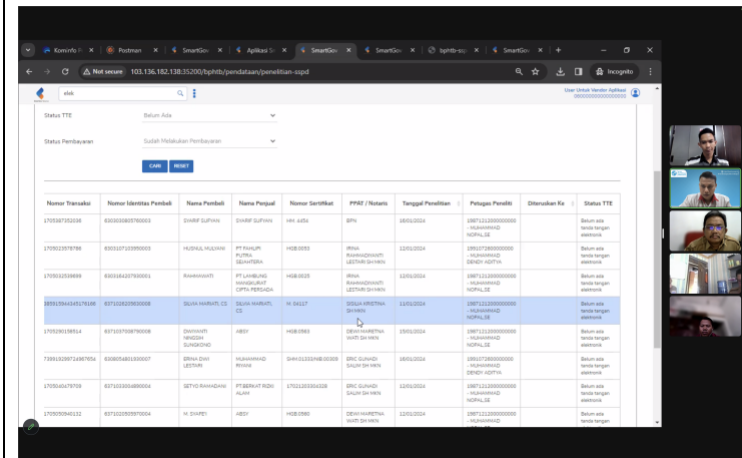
Kominfo P | Postman | SmartGov | Aplikasi S | SmartGov | SmartGov | bphtb-ssp | SmartGov | +

Not secure 103.136.182.138:35200/bphtb/pendataan/penelitian-sspd

Incognito

eleb

User Untuk Vendor Aplikasi

Status TTE
Belum Ada

Status Pembayaran
Sudah Melakukan Pembayaran

CARI RESET

| Nomor Transaksi | Nomor Identitas Pembeli | Nama Pembeli | Nama Penjual | Nomor Sertifikat | PPAT / Notaris | Tanggal Penelitian | Petugas Peneliti | Diteruskan Ke | Status TTE |
|---|---|---|---|---|---|---|---|---|---|
| 1705387352036 | 6303030805780003 | SYARIF SUFYAN | SYARIF SUFYAN | HM. 4454 | BPN | 16/01/2024 | 198711212000000000 - MUHAMMAD NOPAL SE | | Belum ada tanda tangan elektronik |
| 1705013578786 | 6303107102950003 | HUSNUL MULYANI | PT PANUPI PUTRA SEJAHTERA | HGB.0053 | IRINA RAHMADHIANTI LESTARI SH MKN | 12/01/2024 | 199107282000000000 - MUHAMMAD DENDY ADITYA | | Belum ada tanda tangan elektronik |
| 1705013539889 | 6303064207930001 | RAHMAWATI | PT LAMBUNG MANGKURAT CIPTA PERSADA | HGB.0025 | IRINA RAHMADHIANTI LESTARI SH MKN | 12/01/2024 | 198711212000000000 - MUHAMMAD NOPAL SE | | Belum ada tanda tangan elektronik |
| 1693159443461 | 6371026205830008 | SILVIA MARNATI, CS | SILVIA MARNATI, CS | M. 04117 | SISILIA KRISTINA SH MKN | 11/01/2024 | 198711212000000000 - MUHAMMAD NOPAL SE | | Belum ada tanda tangan elektronik |
| 1705290158514 | 6371037008790008 | DWIANAPI NINGSIH DJINGKONO | HERY | HGB.0983 | DEWI MARETNA WATI SH MKN | 15/01/2024 | 198711212000000000 - MUHAMMAD NOPAL SE | | Belum ada tanda tangan elektronik |
| 73691029872 | 6308054801930007 | ERNIA DWI LESTARI | MUHAMMAD RIYANI | SHM.01333 | ERIC SUNADI GALIH SH MKN | 16/01/2024 | 199107282000000000 - MUHAMMAD DENDY ADITYA | | Belum ada tanda tangan elektronik |
| 1705040479709 | 6371033004890004 | SETYO RAMADANI | PT BERKAT RIZKI ALAM | 17021203304338 | ERIC SUNADI GALIH SH MKN | 12/01/2024 | 198711212000000000 - MUHAMMAD NOPAL SE | | Belum ada tanda tangan elektronik |
| 1705050940132 | 6371025009870004 | M. SYAFEI | HERY | HGB.0980 | DEWI MARETNA WATI SH MKN | 12/01/2024 | 198711212000000000 - MUHAMMAD NOPAL SE | | Belum ada tanda tangan elektronik |